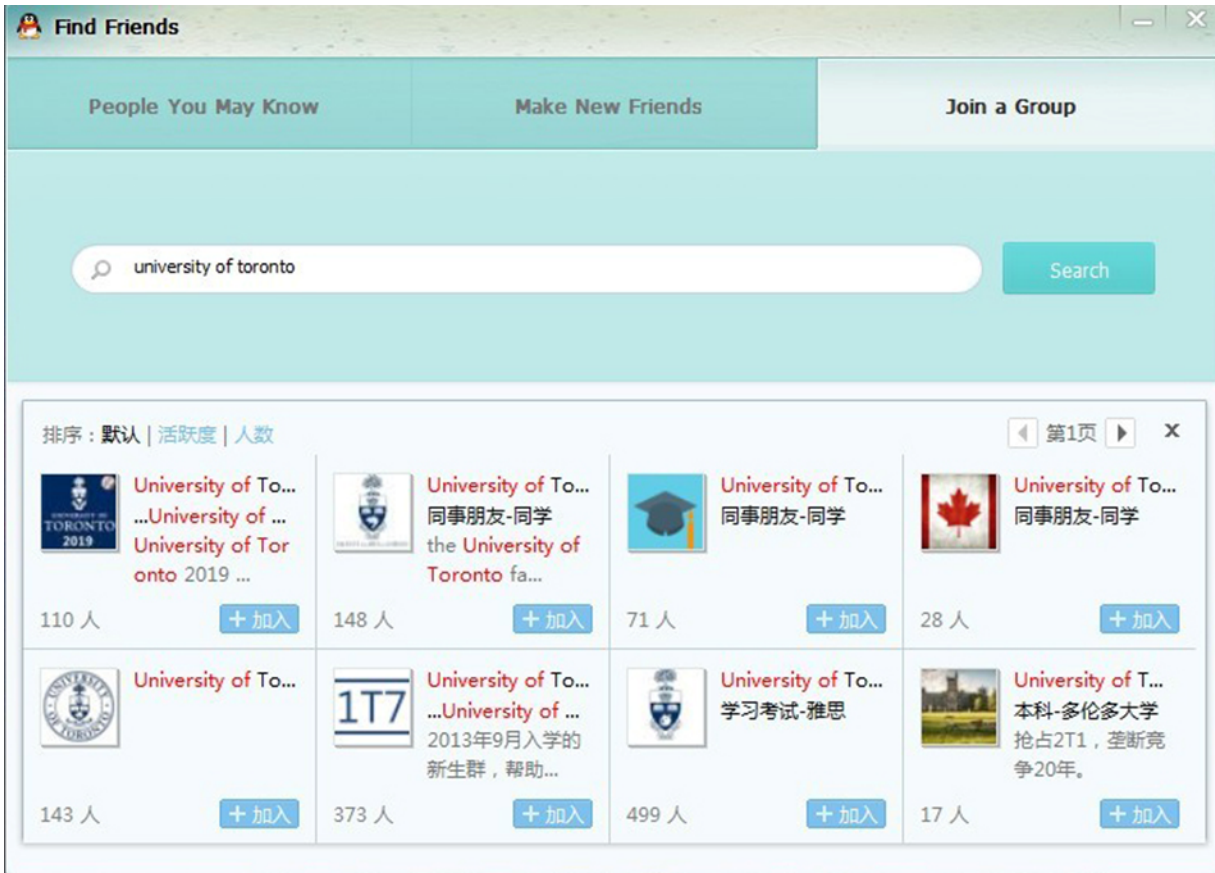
Find Friends

People You May Know | Make New Friends | Join a Group

university of toronto

Search

排序：默认 | 活跃度 | 人数

第1页

University of To...
...University of ...
University of Toronto 2019 ...
110 人
+ 加入

University of To...
同事朋友-同学
the University of Toronto fa...
148 人
+ 加入

University of To...
同事朋友-同学
71 人
+ 加入

University of To...
同事朋友-同学
28 人
+ 加入

University of To...
143 人
+ 加入

University of To...
...University of ...
2013年9月入学的新生群，帮助...
373 人
+ 加入

University of To...
学习考试-雅思
499 人
+ 加入

University of T...
本科-多伦多大学
抢占2T1，垄断竞争20年。
17 人
+ 加入